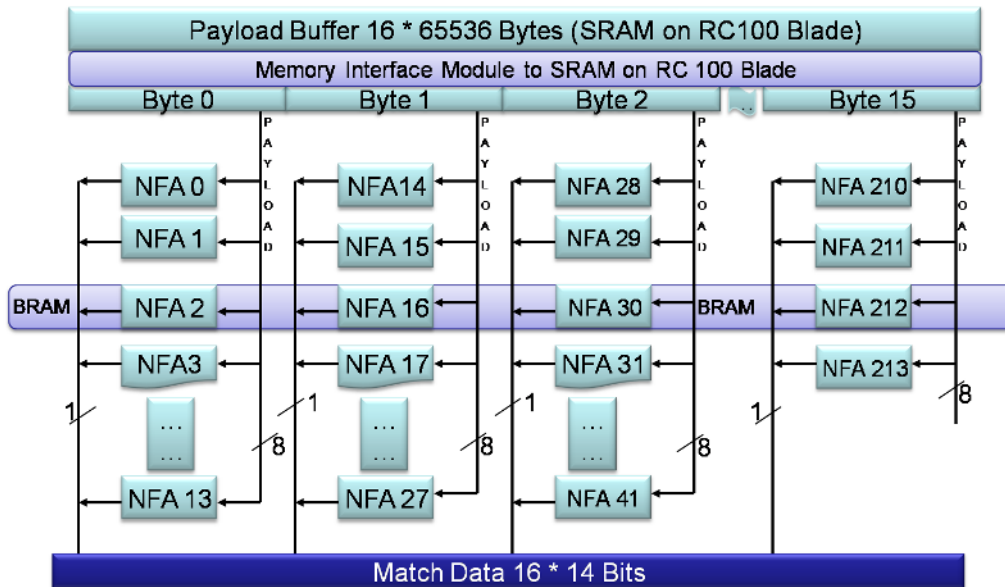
Payload Buffer 16 * 65536 Bytes (SRAM on RC100 Blade)

Memory Interface Module to SRAM on RC 100 Blade

Byte 0

Byte 1

Byte 2

...

Byte 15

PAYLOAD

PAYLOAD

PAYLOAD

PAYLOAD

NFA 0

NFA 1

BRAM

NFA 2

NFA3

...
...

NFA 13

1

8

NFA14

NFA 15

NFA 16

NFA 17

...
...

NFA 27

1

8

NFA 28

NFA 29

NFA 30

NFA 31

...
...

NFA 41

1

8

BRAM

NFA 210

NFA 211

NFA 212

NFA 213

1

8

Match Data 16 * 14 Bits